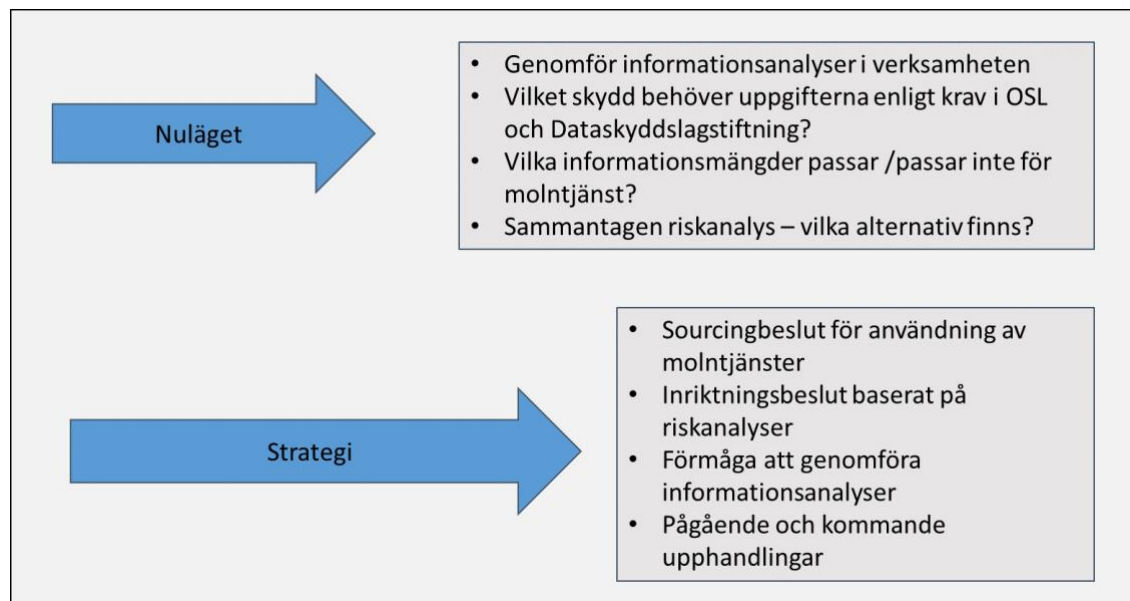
Nuläget

- Genomför informationsanalyser i verksamheten
- Vilket skydd behöver uppgifterna enligt krav i OSL och Dataskyddslagstiftning?
- Vilka informationsmängder passar /passar inte för molntjänst?
- Sammantagen riskanalys – vilka alternativ finns?

Strategi

- Sourcingbeslut för användning av molntjänster
- Inriktningsbeslut baserat på riskanalyser
- Förmåga att genomföra informationsanalyser
- Pågående och kommande upphandlingar